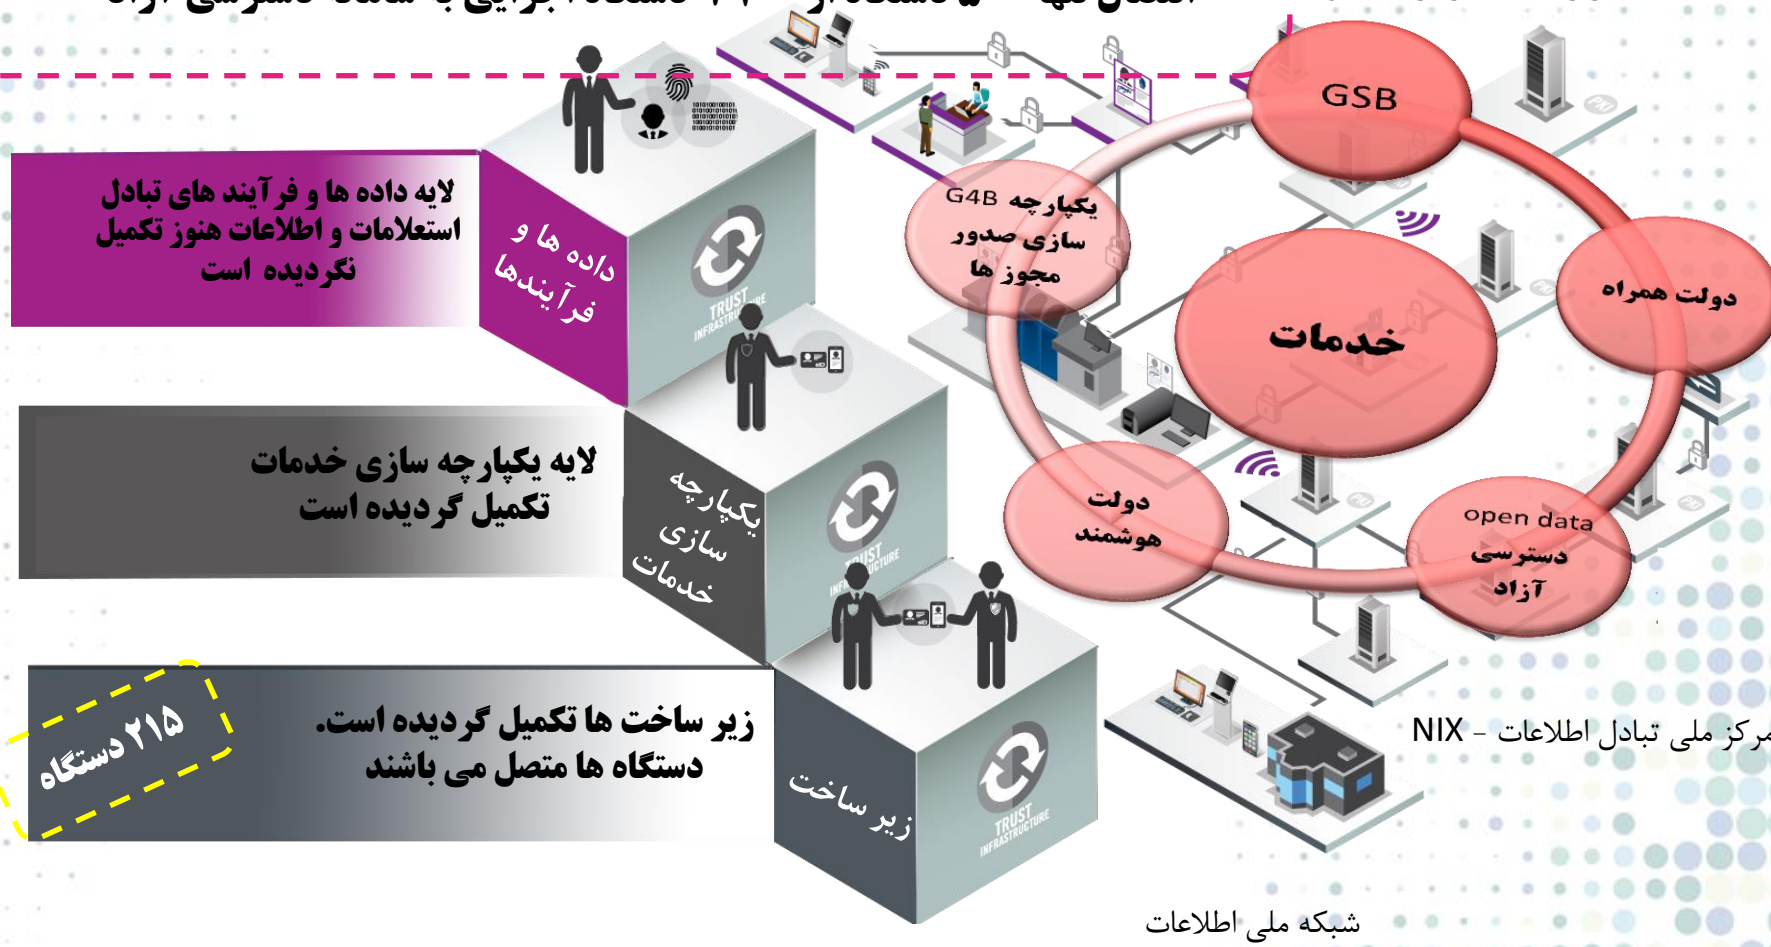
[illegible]

لایه داده ها و فرآیند های تبادل استعلامات و اطلاعات هنوز تکمیل نگردیده است

داده ها و فرآیندها

لایه یکپارچه سازی خدمات تکمیل گردیده است

یکپارچه سازی خدمات

۲۱۵ دستگاه

زیر ساخت ها تکمیل گردیده است. دستگاه ها متصل می باشند

زیر ساخت

TRUST INFRASTRUCTURE

GSB

یکپارچه سازی صدور مجوز ها G4B

دولت همراه

خدمات

دولت هوشمند

open data دسترسی آزاد

مرکز ملی تبادل اطلاعات - NIX

شبکه ملی اطلاعات